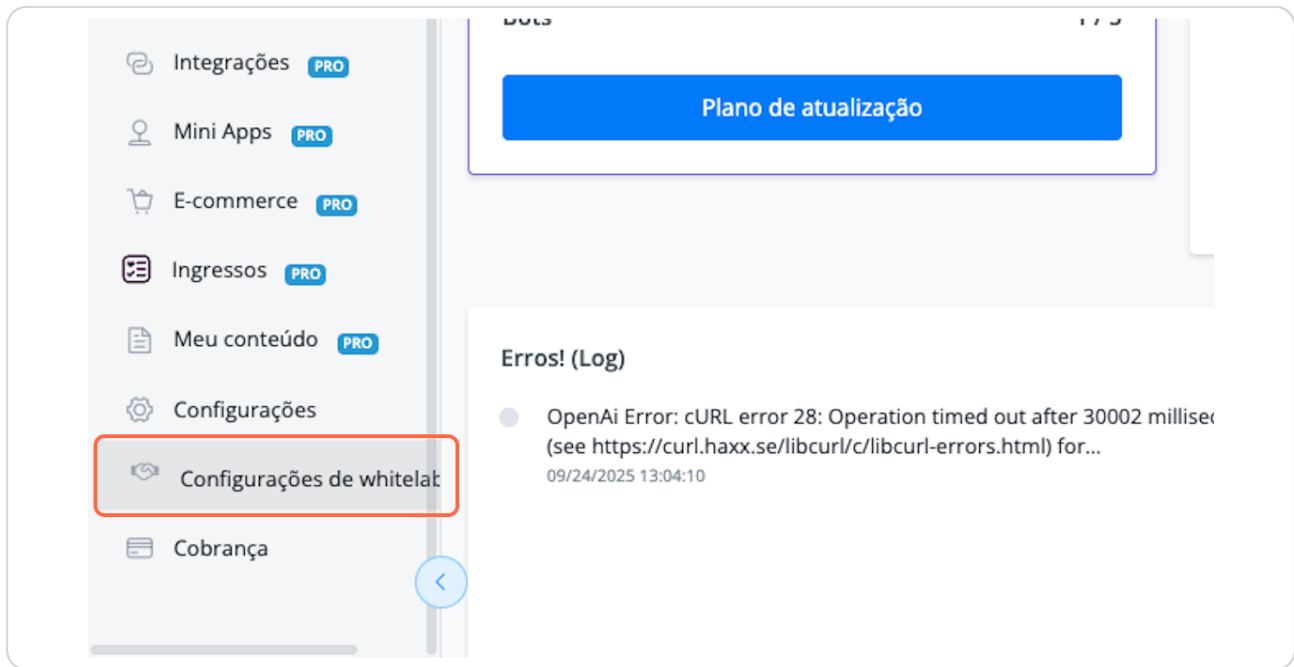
Bots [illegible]

Plano de atualização

Integrações PRO

Mini Apps PRO

E-commerce PRO

Ingressos PRO

Meu conteúdo PRO

Configurações

Configurações de whitelab

Cobrança

Erros! (Log)

OpenAi Error: cURL error 28: Operation timed out after 30002 millise
(see https://curl.haxx.se/libcurl/c/libcurl-errors.html) for...
09/24/2025 13:04:10